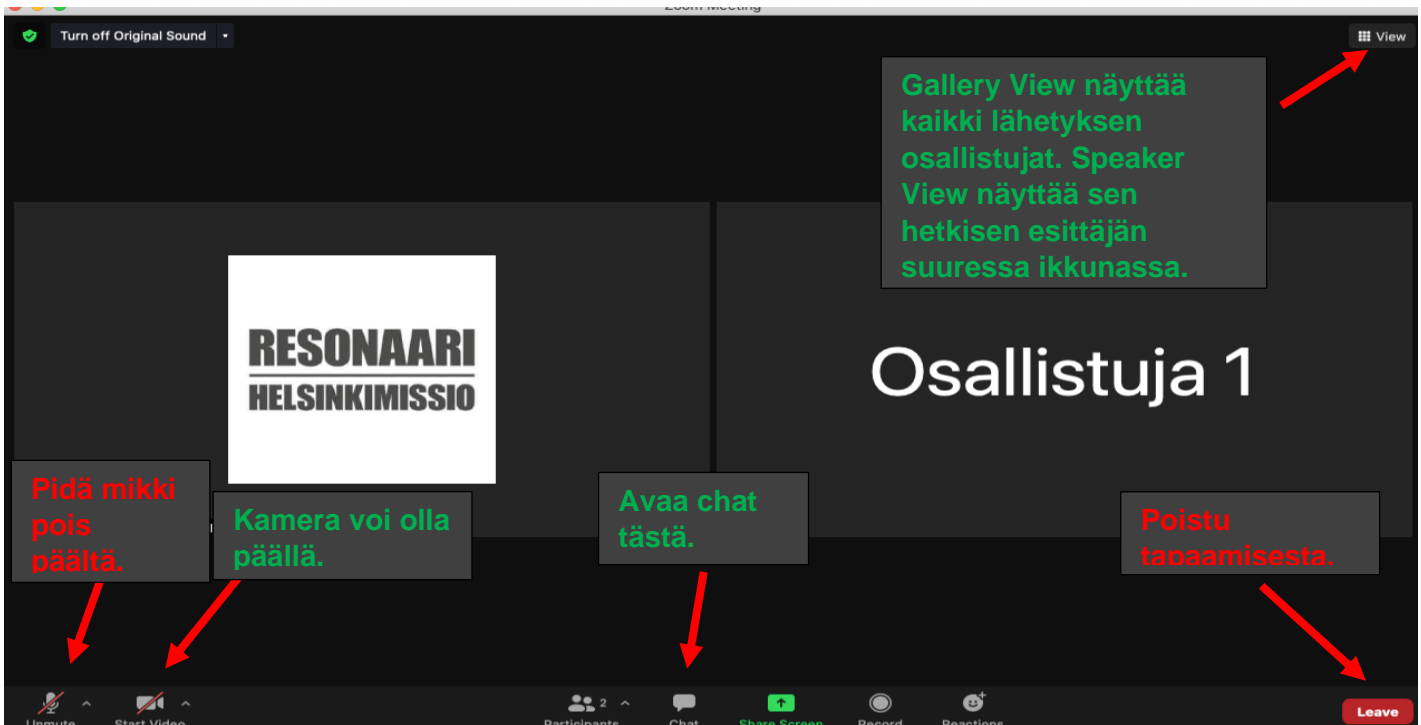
Zoom Meeting

Turn off Original Sound

View

Gallery View näyttää kaikki lähetyksen osallistujat. Speaker View näyttää sen hetkisen esittäjän suuressa ikkunassa.

RESONAARI
HELSINKIMISSIO

Osallistuja 1

Pidä mikki pois päältä.

Kamera voi olla päällä.

Avaa chat tästä.

Poistu tapaamisesta.

Unmute

Start Video

2
Participants

Chat

Share Screen

Record

Reactions

Leave